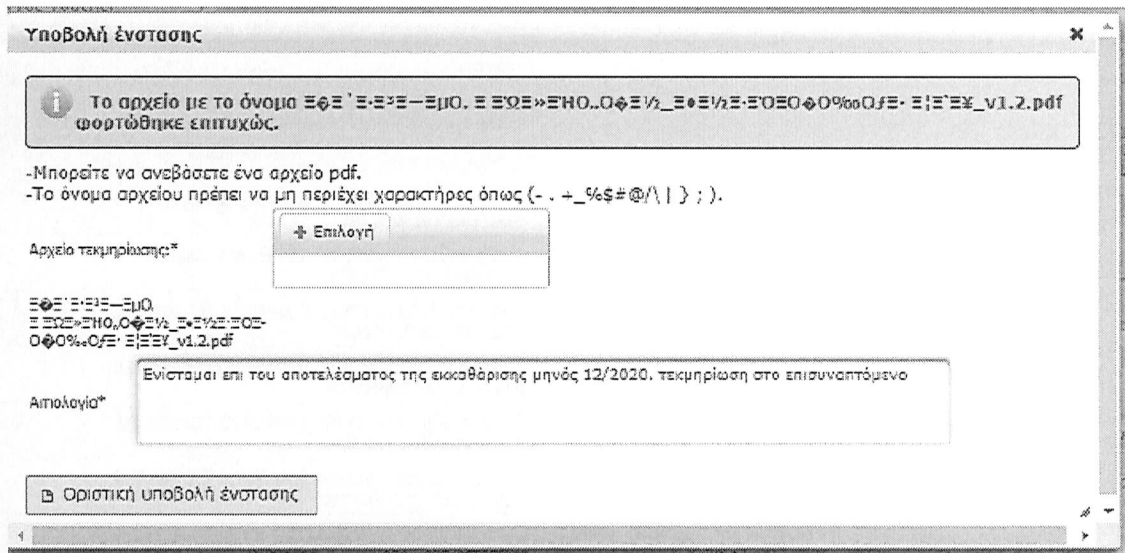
Υποβολή ένστασης

×

Το αρχείο με το όνομα Ξ�Ξ΄Ξ·Ξ³Ξ—ΞμΟ. Ξ ΞΩΞ»ΞΗΟ„Ο�Ξ½_Ξ•Ξ½Ξ·ΞΟΞΟ�Ο‰ΟƒΞ· Ξ¦Ξ΅Ξ¥_v1.2.pdf φορτώθηκε επιτυχώς.

-Μπορείτε να ανεβάσετε ένα αρχείο pdf.
-Το όνομα αρχείου πρέπει να μη περιέχει χαρακτήρες όπως {- . + _%$#@/\ | } ; ).

Αρχείο τεκμηρίωσης*

+ Επιλογή

Ξ�Ξ΄Ξ·Ξ³Ξ—ΞμΟ. Ξ ΞΩΞ»ΞΗΟ„Ο�Ξ½_Ξ•Ξ½Ξ·ΞΟΞ- Ο�Ο‰ΟƒΞ· Ξ¦Ξ΅Ξ¥_v1.2.pdf

Αιτιολογία*

Ενίσταμαι επι του αποτελέσματος της εκκαθάρισης μηνός 12/2020. τεκμηρίωση στο επισυναπτόμενο

Οριστική υποβολή ένστασης